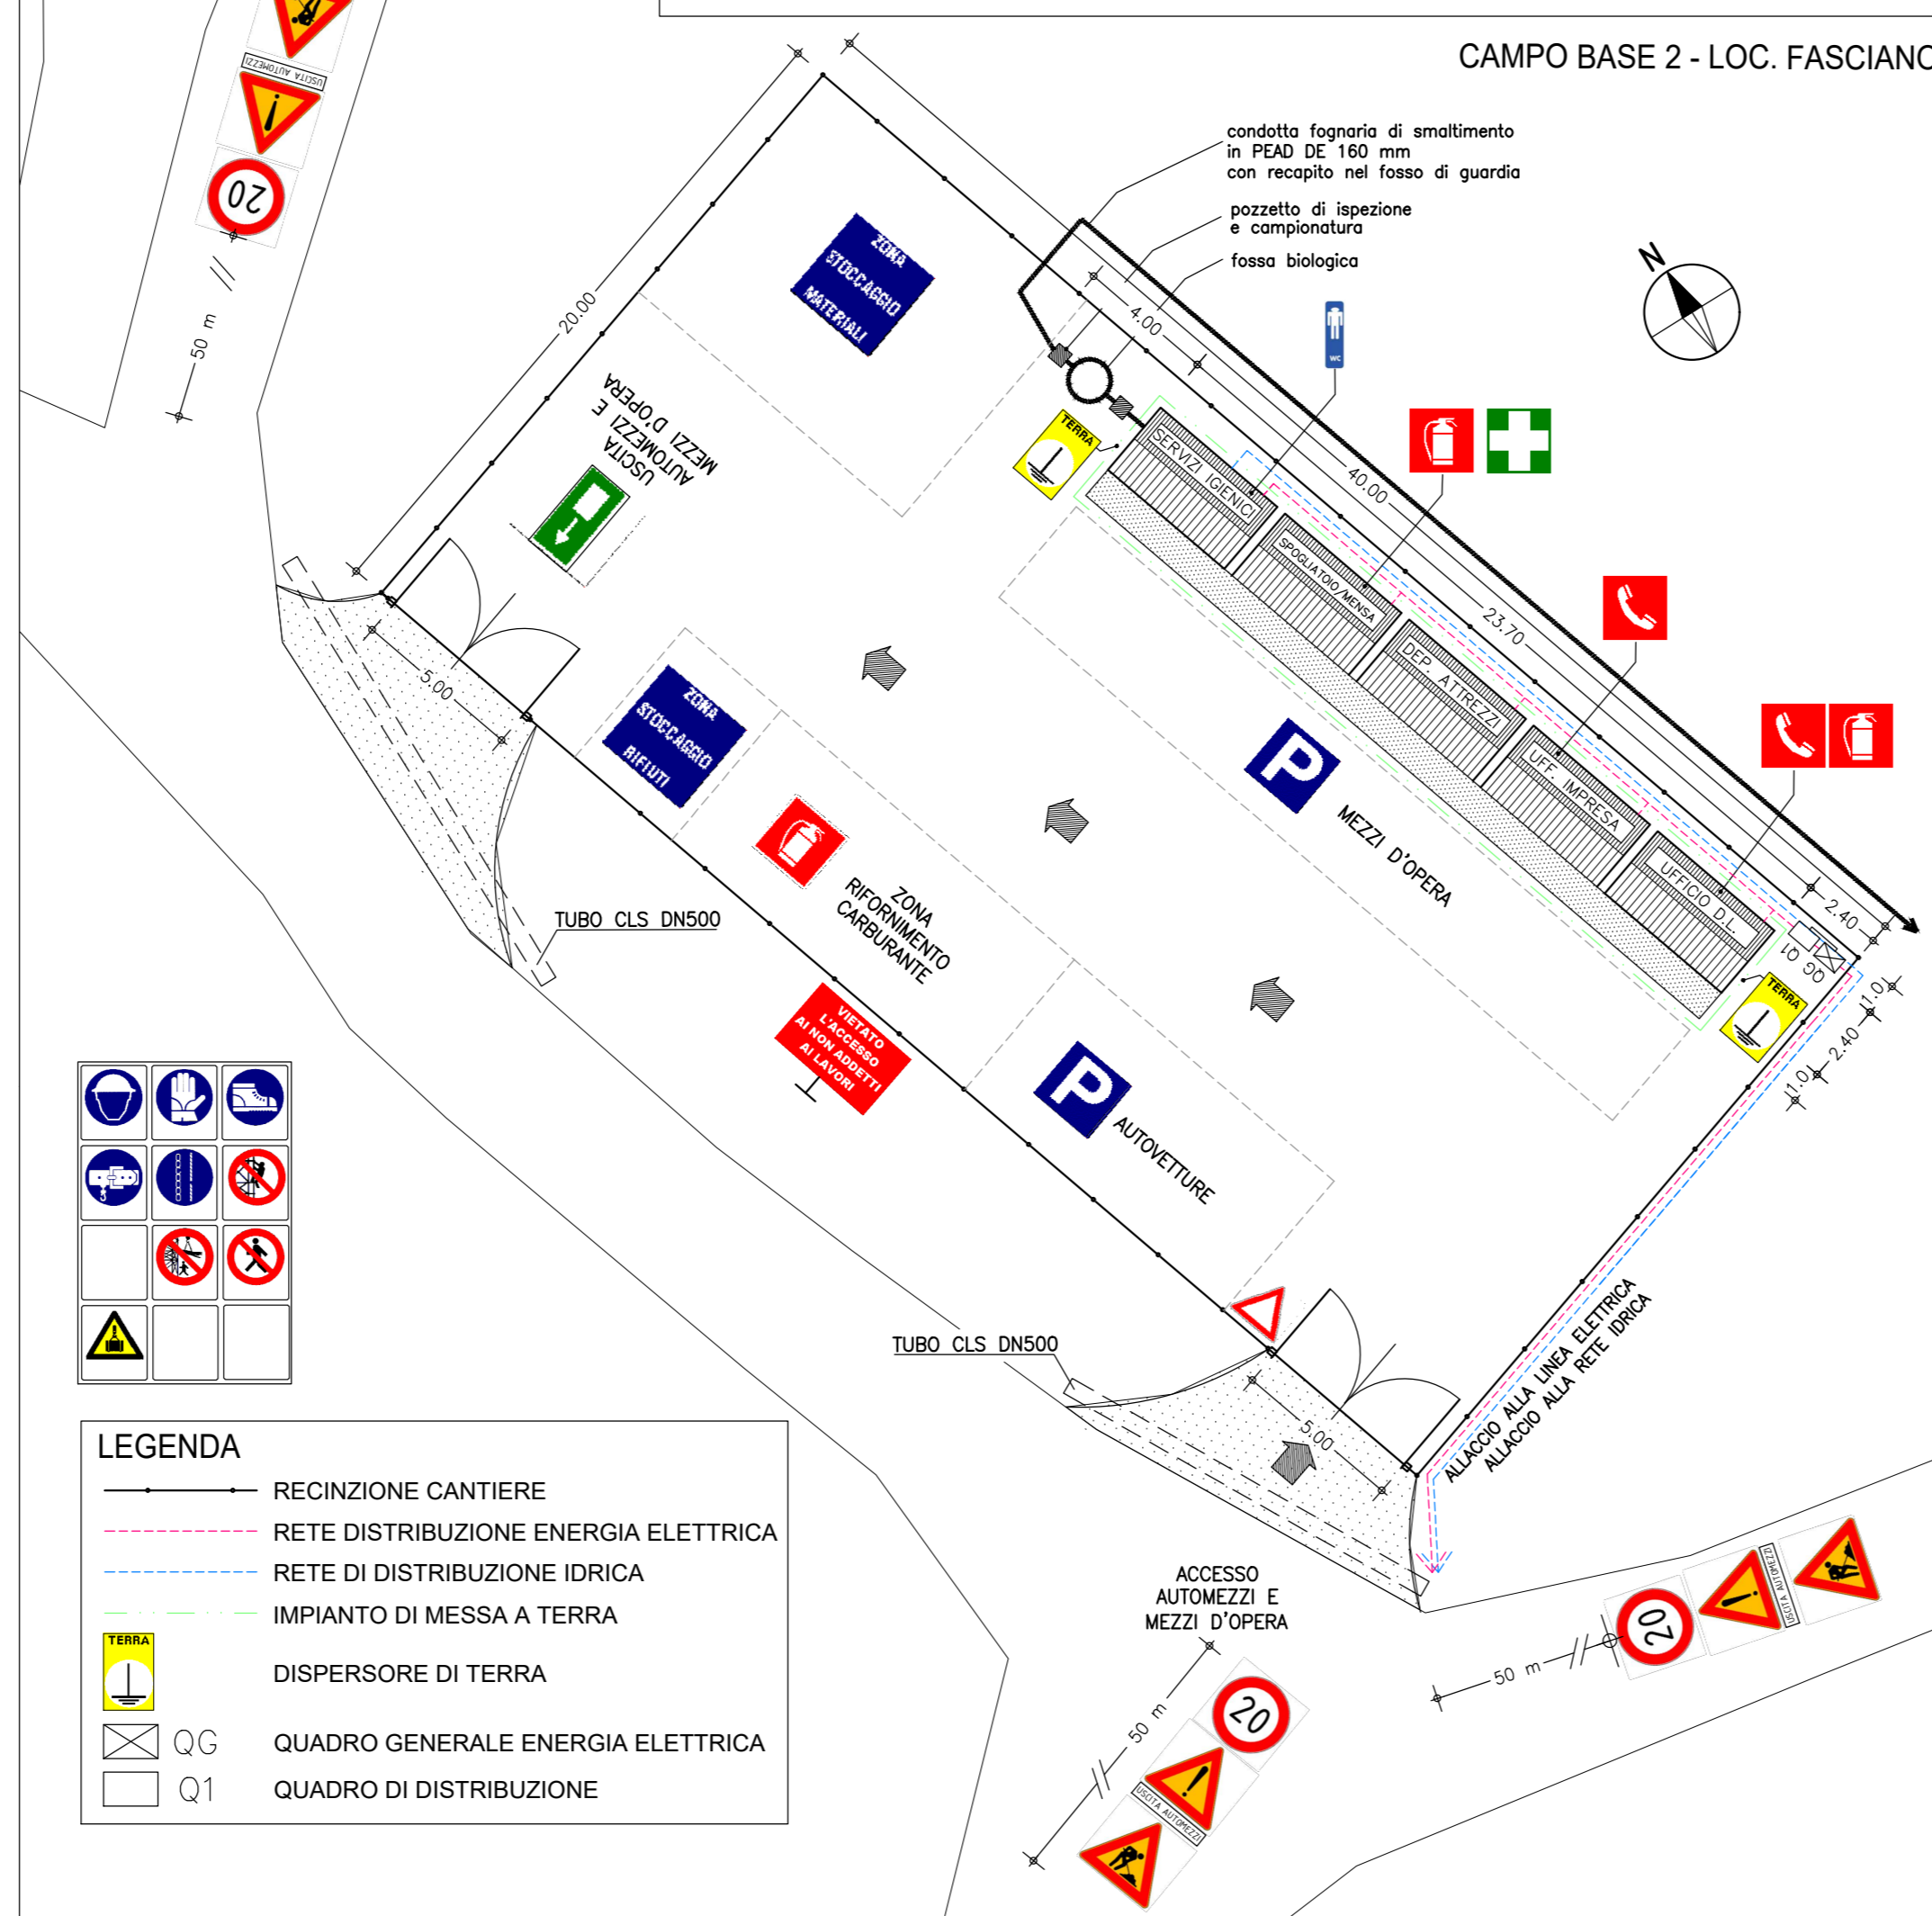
CAMPO BASE 2 - LOC. FASCIANO

USCITA AUTOMEZZI

20

50 m

condotta fognaria di smaltimento in PEAD DE 160 mm con recapito nel fosso di guardia

pozzetto di ispezione e campionatura

fossa biologica

N

WC

4.00

20.00

ZONA STOCCAGGIO MATERIALI

USCITA AUTOMEZZI E MEZZI D'OPERA

TERRA

SERVIZI IGIENICI

40.00

SPOGLIATOIO/MENSA

DEP. ATTREZZI

23.70

UFF. IMPRESA

UFFICIO D.L.

2.40

QG Q1

TERRA

1.0

2.40

1.0

5.00

ZONA STOCCAGGIO RIFIUTI

ZONA RIFORNIMENTO CARBURANTE

MEZZI D'OPERA

TUBO CLS DN500

VIETATO L'ACCESSO AI NON ADDETTI AI LAVORI

AUTOVETTURE

TUBO CLS DN500

5.00

ALLACCIO ALLA LINEA ELETTRICA
ALLACCIO ALLA RETE IDRICA

LEGENDA

RECINZIONE CANTIERE

RETE DISTRIBUZIONE ENERGIA ELETTRICA

RETE DI DISTRIBUZIONE IDRICA

IMPIANTO DI MESSA A TERRA

TERRA

DISPERSORE DI TERRA

QG QUADRO GENERALE ENERGIA ELETTRICA

Q1 QUADRO DI DISTRIBUZIONE

ACCESSO AUTOMEZZI E MEZZI D'OPERA

50 m

20

USCITA AUTOMEZZI

20

USCITA AUTOMEZZI

50 m